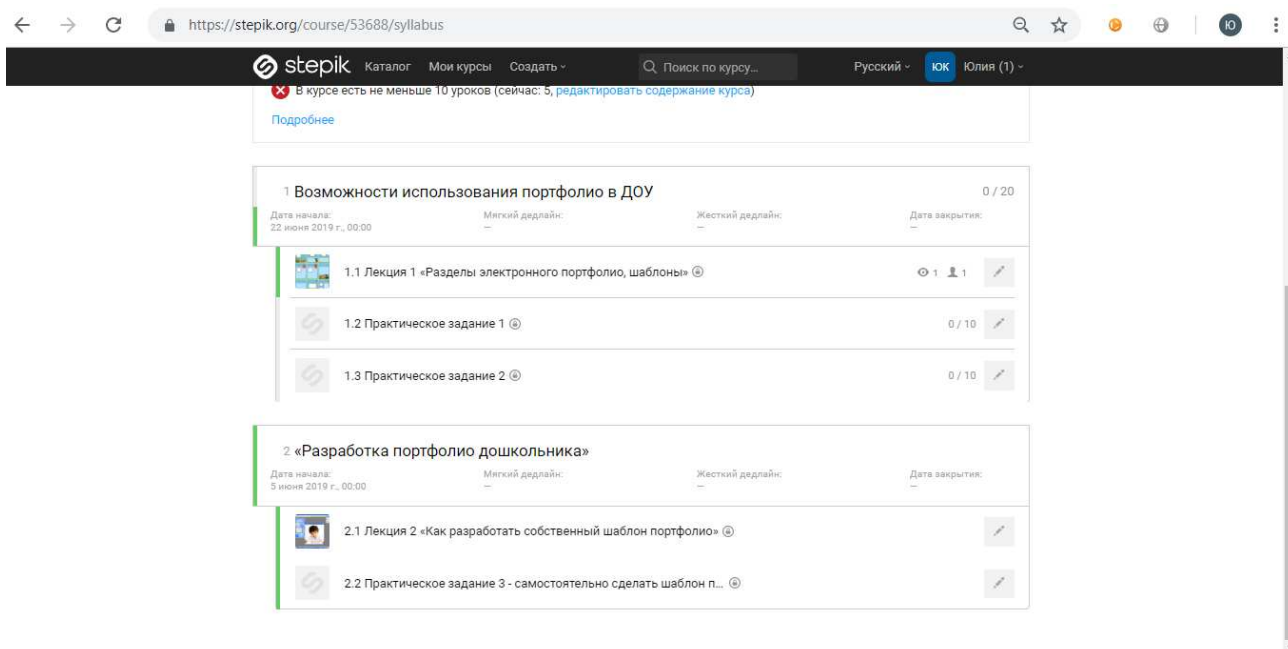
https://stepik.org/course/53688/syllabus

Ю

stepik Каталог Мои курсы Создать

Поиск по курсу...

Русский ЮК Юлия (1)

В курсе есть не меньше 10 уроков (сейчас: 5, редактировать содержание курса)

Подробнее

1 Возможности использования портфолио в ДОУ

0 / 20

Дата начала:
22 июня 2019 г., 00:00

Мягкий дедлайн:
—

Жесткий дедлайн:
—

Дата закрытия:
—

1.1 Лекция 1 «Разделы электронного портфолио, шаблоны»

1 1

1.2 Практическое задание 1

0 / 10

1.3 Практическое задание 2

0 / 10

2 «Разработка портфолио дошкольника»

Дата начала:
5 июня 2019 г., 00:00

Мягкий дедлайн:
—

Жесткий дедлайн:
—

Дата закрытия:
—

2.1 Лекция 2 «Как разработать собственный шаблон портфолио»

2.2 Практическое задание 3 - самостоятельно сделать шаблон п...